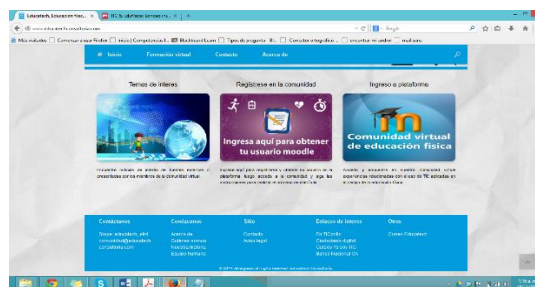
Educatech, Educación físic... | TIC y Educación Fisica en... | +

www.educatech.comyfisica.com

Más visitados | Comenzar a usar Firefox | Inicio | Competencias A... | Blackboard Learn | Tipos de pregunta | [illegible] | Corrector ortográfico | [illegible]

Inicio | Formación virtual | Contacto | Acerca de

Temas de interes

Registrese en la comunidad

Ingreso a plataforma

Ingresa aquí para obtener tu usuario moodle

Comunidad virtual de educación física

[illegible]

Contactanos | Conózcanos | Sitio | Enlaces de interes | Otros

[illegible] | Acerca de | Contacto | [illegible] | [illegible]

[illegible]